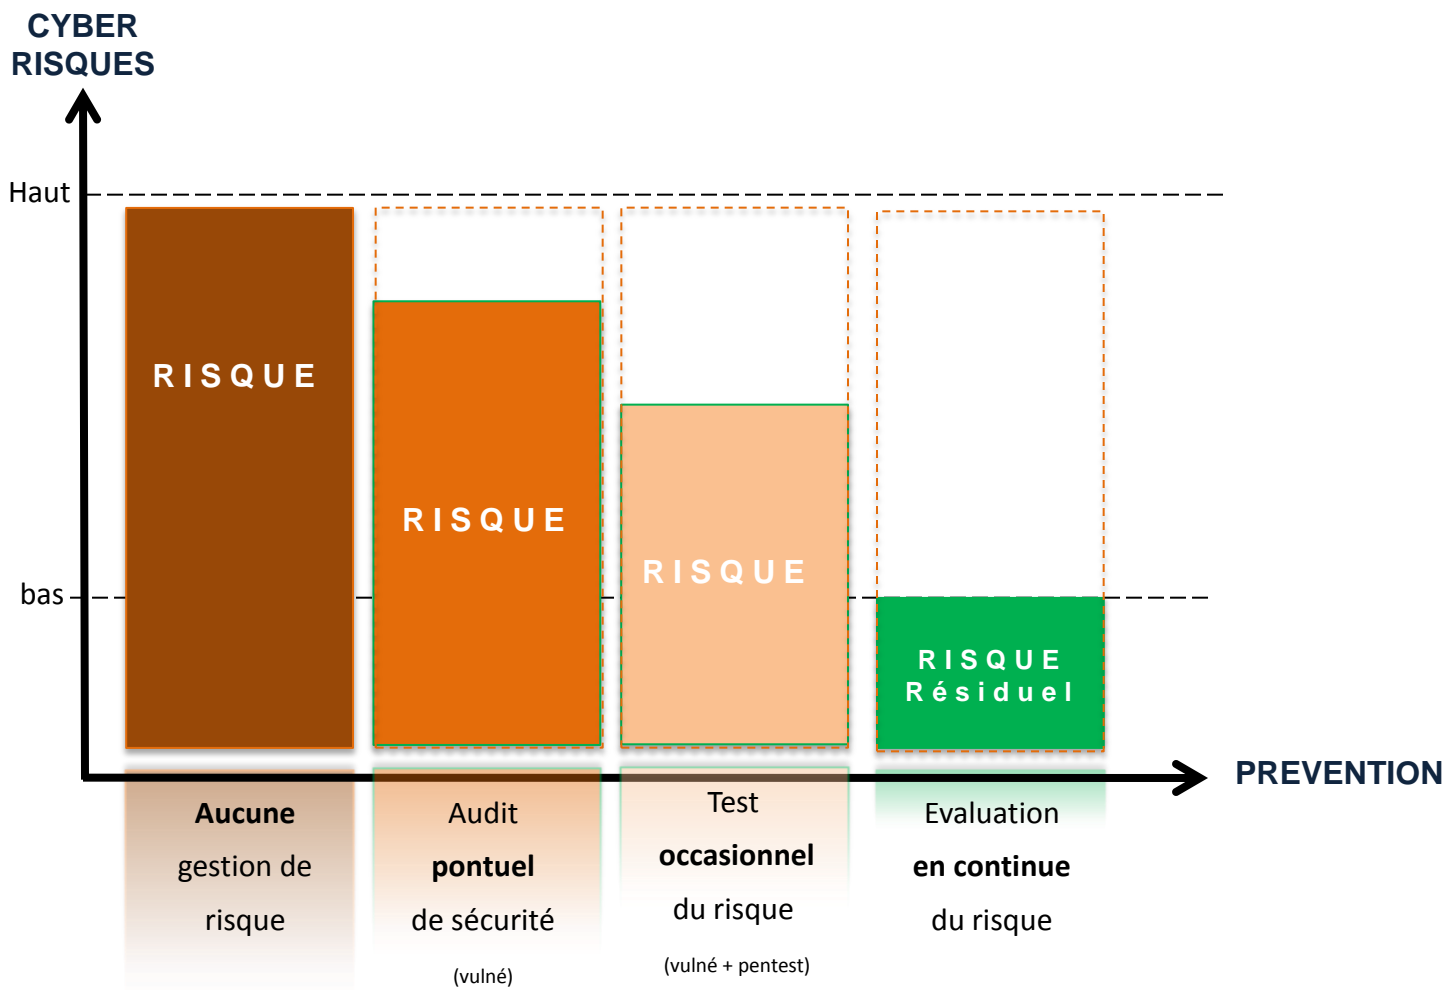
CYBER RISQUES

Haut

bas

RISQUE

RISQUE

RISQUE

RISQUE Résiduel

PREVENTION

Aucune gestion de risque

Audit pontuel de sécurité (vulné)

Test occasionnel du risque (vulné + pentest)

Evaluation en continue du risque